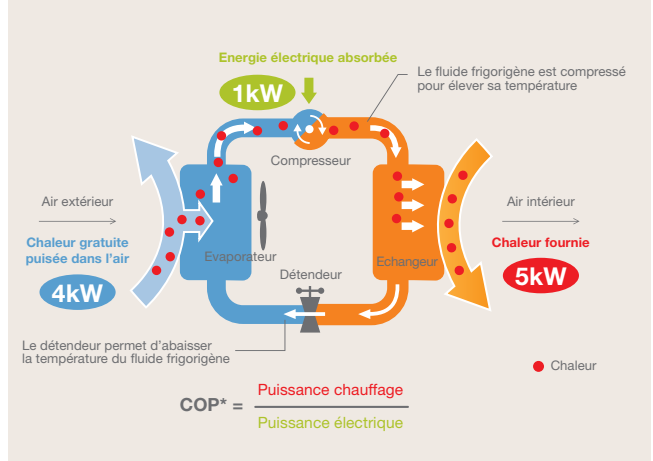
Energie électrique absorbée

1kW

Le fluide frigorigène est compressé pour élever sa température

Compresseur

Air extérieur

Chaleur gratuite puisée dans l'air

4kW

Evaporateur

Détendeur

Echangeur

Air intérieur

Chaleur fournie

5kW

Le détendeur permet d'abaisser la température du fluide frigorigène

Chaleur

COP* = $\frac{\text{Puissance chauffage}}{\text{Puissance électrique}}$